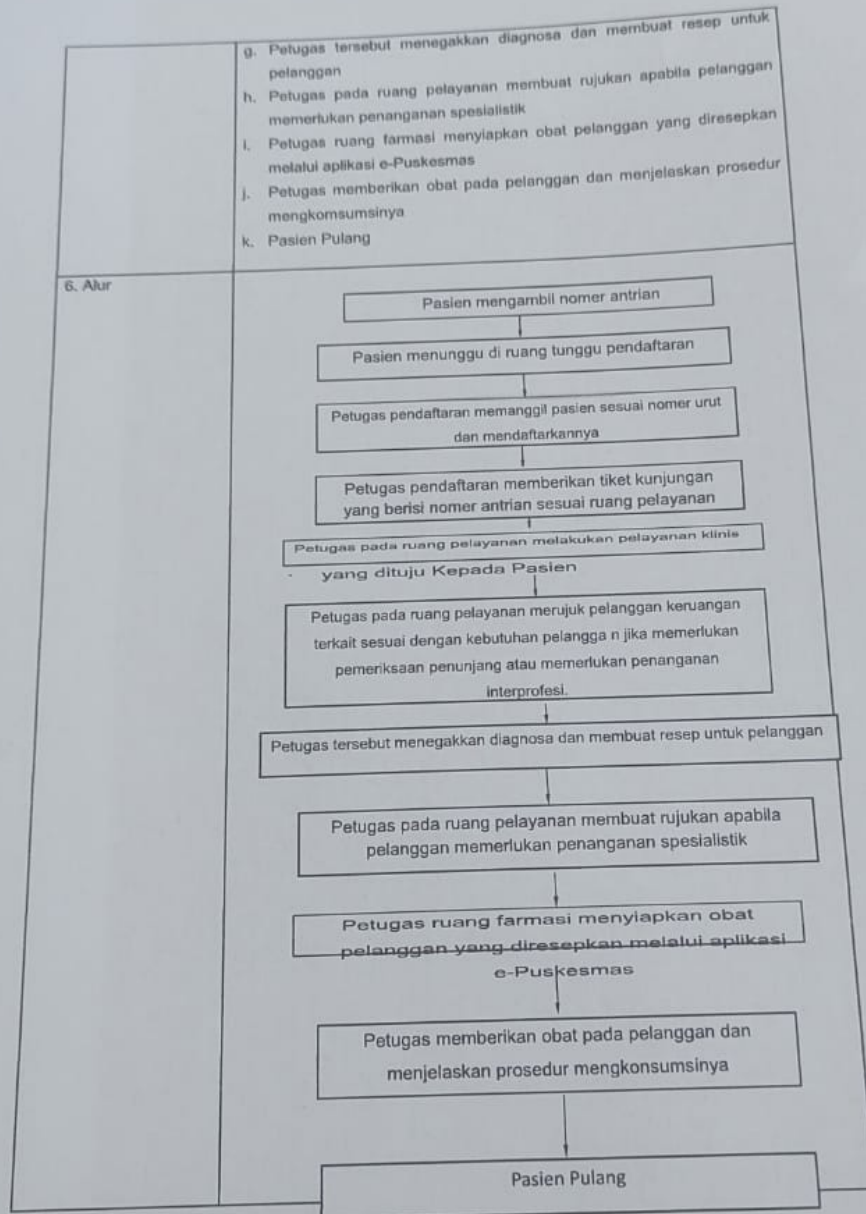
g. Petugas tersebut menegakkan diagnosa dan membuat resep untuk pelanggan

h. Petugas pada ruang pelayanan membuat rujukan apabila pelanggan memerlukan penanganan spesialistik

i. Petugas ruang farmasi menyiapkan obat pelanggan yang diresepkan melalui aplikasi e-Puskesmas

j. Petugas memberikan obat pada pelanggan dan menjelaskan prosedur mengkomsumsinya

k. Pasien Pulang

6. Alur

Pasien mengambil nomer antrian

Pasien menunggu di ruang tunggu pendaftaran

Petugas pendaftaran memanggil pasien sesuai nomer urut dan mendaftarkannya

Petugas pendaftaran memberikan tiket kunjungan yang berisi nomer antrian sesuai ruang pelayanan

Petugas pada ruang pelayanan melakukan pelayanan klinis yang dituju Kepada Pasien

Petugas pada ruang pelayanan merujuk pelanggan keruangan terkait sesuai dengan kebutuhan pelangga n jika memerlukan pemeriksaan penunjang atau memerlukan penanganan interprofesi.

Petugas tersebut menegakkan diagnosa dan membuat resep untuk pelanggan

Petugas pada ruang pelayanan membuat rujukan apabila pelanggan memerlukan penanganan spesialistik

Petugas ruang farmasi menyiapkan obat pelanggan yang diresepkan melalui aplikasi e-Puskesmas

Petugas memberikan obat pada pelanggan dan menjelaskan prosedur mengkonsumsinya

Pasien Pulang